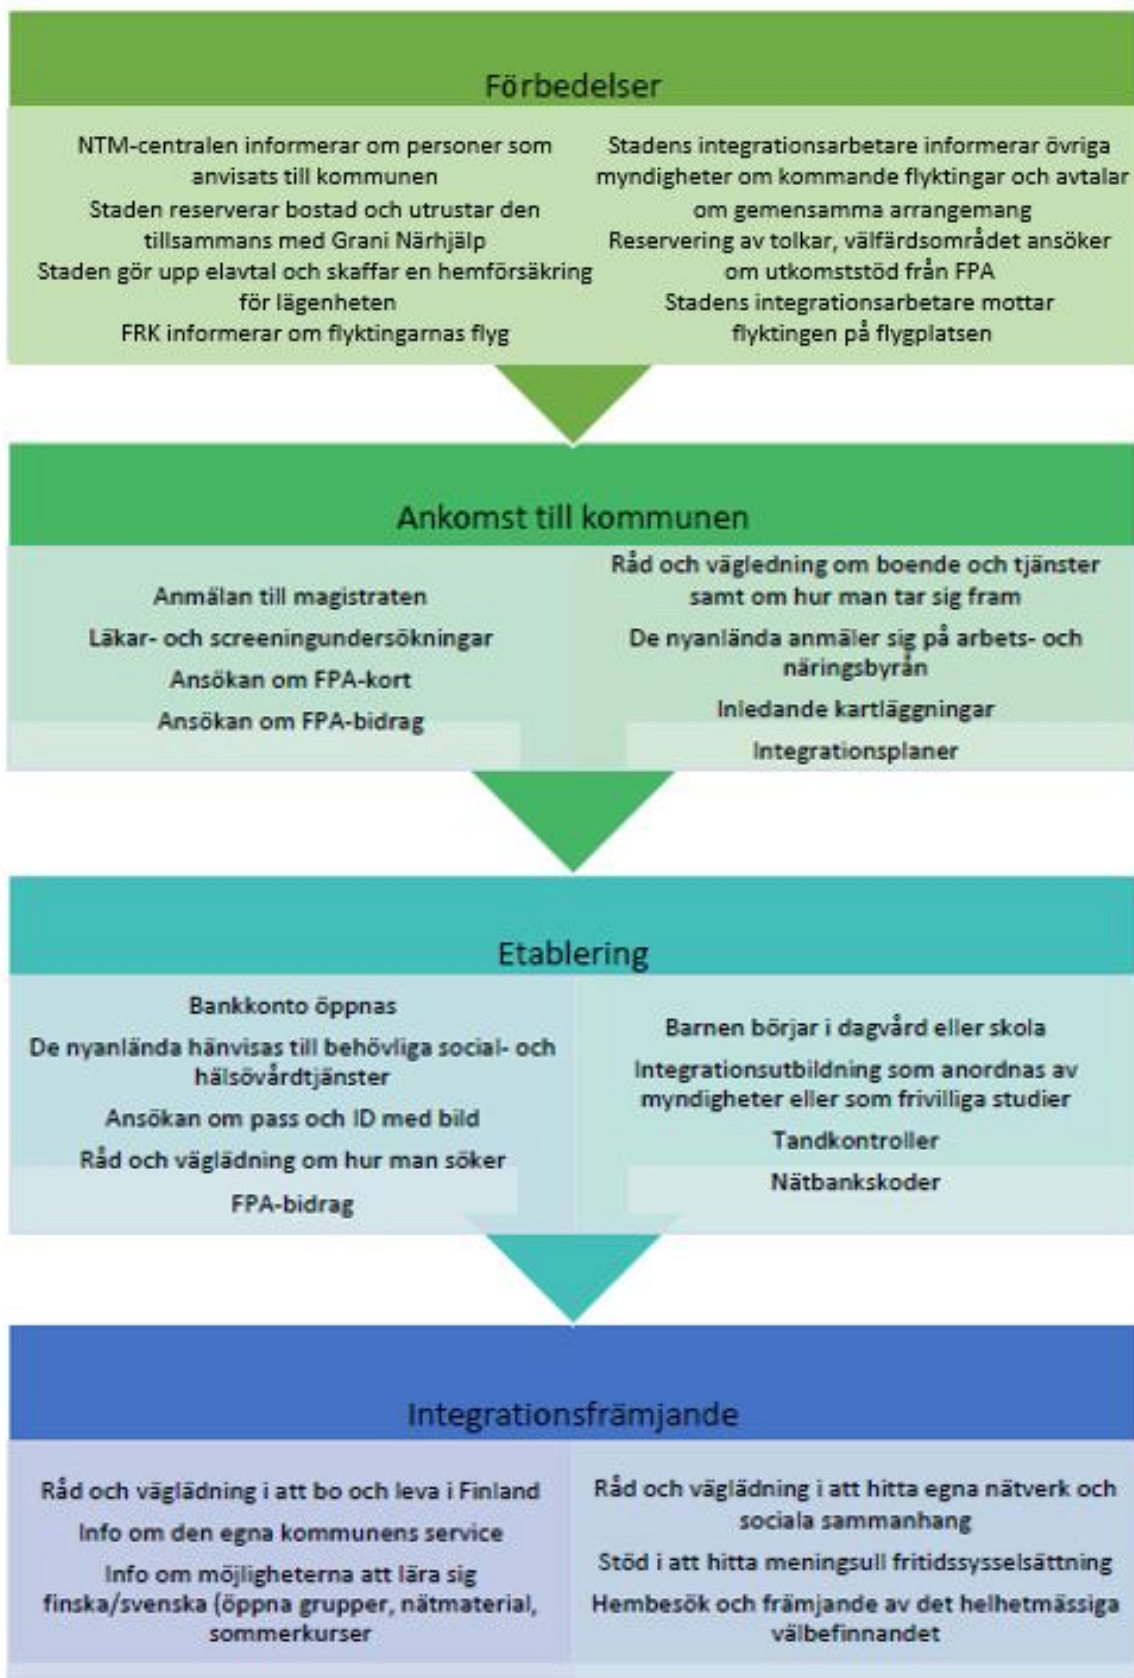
Förbedelser

NTM-centralen informerar om personer som anvisats till kommunen
Staden reserverar bostad och utrustar den tillsammans med Grani Närhjälp
Staden gör upp elavtal och skaffar en hemförsäkring för lägenheten
FRK informerar om flyktingarnas flyg

Stadens integrationsarbetare informerar övriga myndigheter om kommande flyktingar och avtalar om gemensamma arrangemang
Reservering av tolkar, välfärdsområdet ansöker om utkomststöd från FPA
Stadens integrationsarbetare mottar flyktingen på flygplatsen

Ankomst till kommunen

Anmälan till magistraten
Läkar- och screeningundersökningar
Ansökan om FPA-kort
Ansökan om FPA-bidrag

Råd och vägledning om boende och tjänster samt om hur man tar sig fram
De nyanlända anmäler sig på arbets- och näringsbyrån
Inledande kartläggningar
Integrationsplaner

Etablering

Bankkonto öppnas
De nyanlända hänvisas till behövliga social- och hälsovårdtjänster
Ansökan om pass och ID med bild
Råd och väglädning om hur man söker
FPA-bidrag

Barnen börjar i dagvård eller skola
Integrationsutbildning som anordnas av myndigheter eller som frivilliga studier
Tandkontroller
Nätbankskoder

Integrationsfrämjande

Råd och väglädning i att bo och leva i Finland
Info om den egna kommunens service
Info om möjligheterna att lära sig finska/svenska (öppna grupper, nätmaterial, sommerkurser

Råd och väglädning i att hitta egna nätverk och sociala sammanhang
Stöd i att hitta meningsull fritidssysselsättning
Hembesök och främjande av det helhetmässiga välbefinnandet